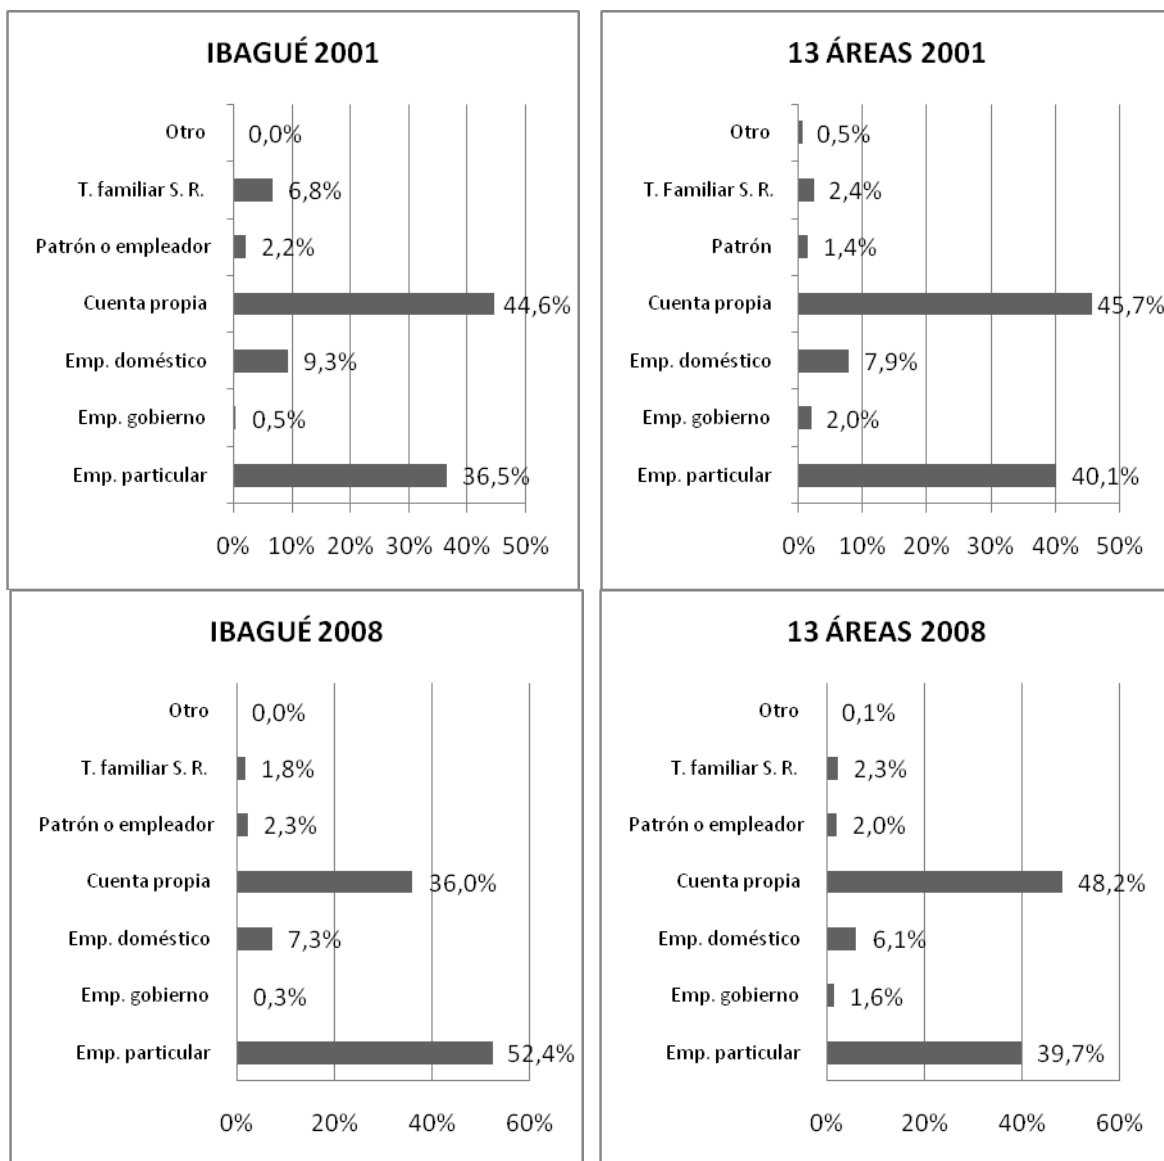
IBAGUÉ 2001

Otro 0,0%
T. familiar S. R. 6,8%
Patrón o empleador 2,2%
Cuenta propia 44,6%
Emp. doméstico 9,3%
Emp. gobierno 0,5%
Emp. particular 36,5%

0% 10% 20% 30% 40% 50%

13 ÁREAS 2001

Otro 0,5%
T. Familiar S. R. 2,4%
Patrón 1,4%
Cuenta propia 45,7%
Emp. doméstico 7,9%
Emp. gobierno 2,0%
Emp. particular 40,1%

0% 10% 20% 30% 40% 50%

IBAGUÉ 2008

Otro 0,0%
T. familiar S. R. 1,8%
Patrón o empleador 2,3%
Cuenta propia 36,0%
Emp. doméstico 7,3%
Emp. gobierno 0,3%
Emp. particular 52,4%

0% 20% 40% 60%

13 ÁREAS 2008

Otro 0,1%
T. familiar S. R. 2,3%
Patrón o empleador 2,0%
Cuenta propia 48,2%
Emp. doméstico 6,1%
Emp. gobierno 1,6%
Emp. particular 39,7%

0% 20% 40% 60%